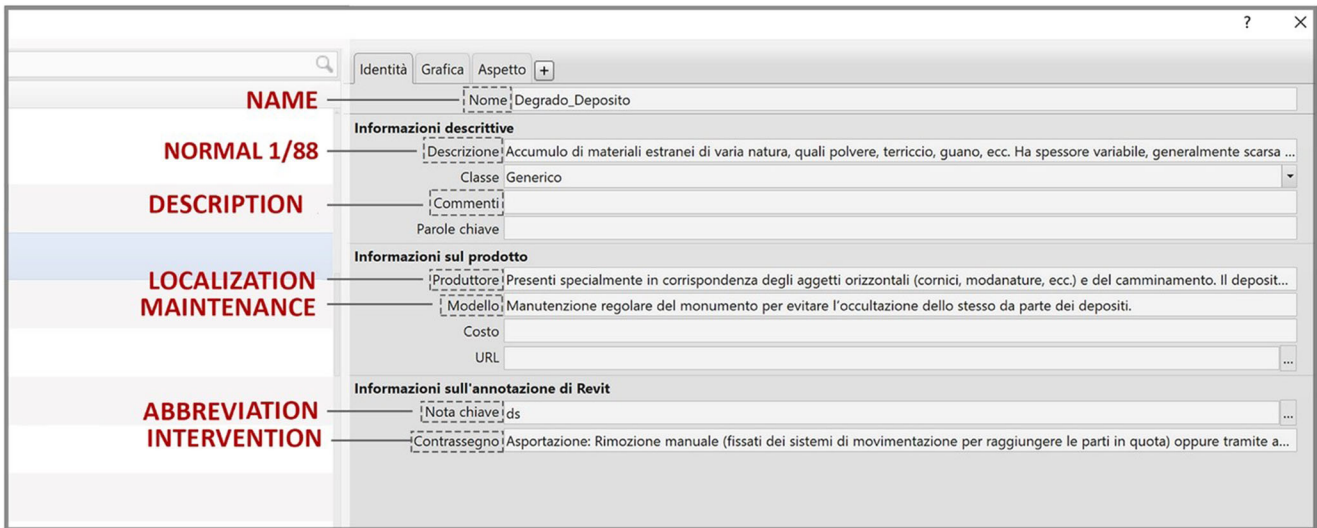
?
Identità Grafica Aspetto +

NAME
Nome Degrado_Deposito

Informazioni descrittive

NORMAL 1/88
Descrizione Accumulo di materiali estranei di varia natura, quali polvere, terriccio, guano, ecc. Ha spessore variabile, generalmente scarsa ...

Classe Generico

DESCRIPTION
Commenti

Parole chiave

Informazioni sul prodotto

LOCALIZATION
Produttore Presenti specialmente in corrispondenza degli aggetti orizzontali (cornici, modanature, ecc.) e del camminamento. Il deposit...

MAINTENANCE
Modello Manutenzione regolare del monumento per evitare l'occultazione dello stesso da parte dei depositi.

Costo

URL ...

Informazioni sull'annotazione di Revit

ABBREVIATION
Nota chiave ds ...

INTERVENTION
Contrassegno Asportazione: Rimozione manuale (fissati dei sistemi di movimentazione per raggiungere le parti in quota) oppure tramite a...